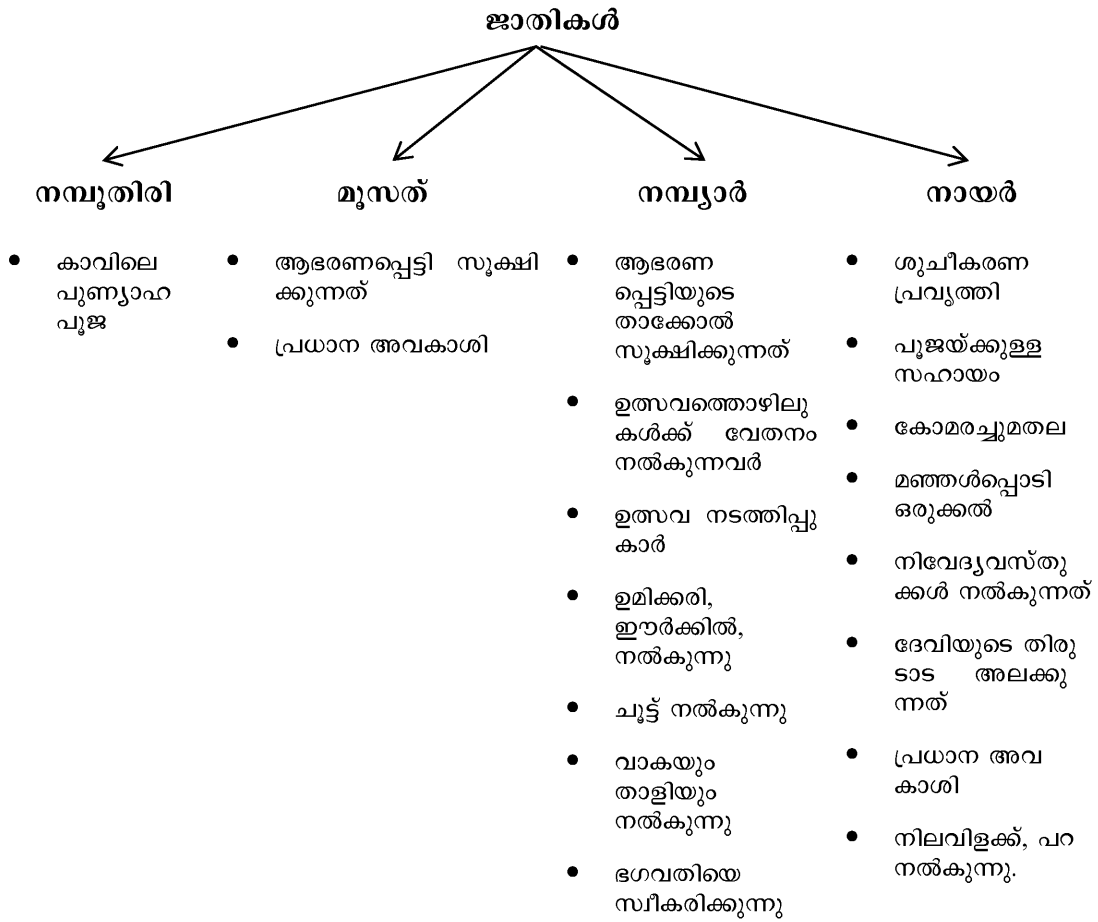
ജാതികൾ

നമ്പൂതിരി
- കാവിലെ പുണ്യാഹ പൂജ

മൂസത്
- ആഭരണപ്പെട്ടി സൂക്ഷിക്കുന്നത്
- പ്രധാന അവകാശി

നമ്പ്യാർ
- ആഭരണ പ്പെട്ടിയുടെ താക്കോൽ സൂക്ഷിക്കുന്നത്
- ഉത്സവത്തൊഴിലുകൾക്ക് വേതനം നൽകുന്നവർ
- ഉത്സവ നടത്തിപ്പുകാർ
- ഉമിക്കരി, ഈർക്കിൽ, നൽകുന്നു
- ചൂട്ട് നൽകുന്നു
- വാകയും താളിയും നൽകുന്നു
- ഭഗവതിയെ സ്വീകരിക്കുന്നു

നായർ
- ശുചീകരണ പ്രവൃത്തി
- പൂജയ്ക്കുള്ള സഹായം
- കോമരച്ചുമതല
- മഞ്ഞൾപ്പൊടി ഒരുക്കൽ
- നിവേദ്യവസ്തുക്കൾ നൽകുന്നത്
- ദേവിയുടെ തിരുടാട അലക്കുന്നത്
- പ്രധാന അവകാശി
- നിലവിളക്ക്, പറ നൽകുന്നു.